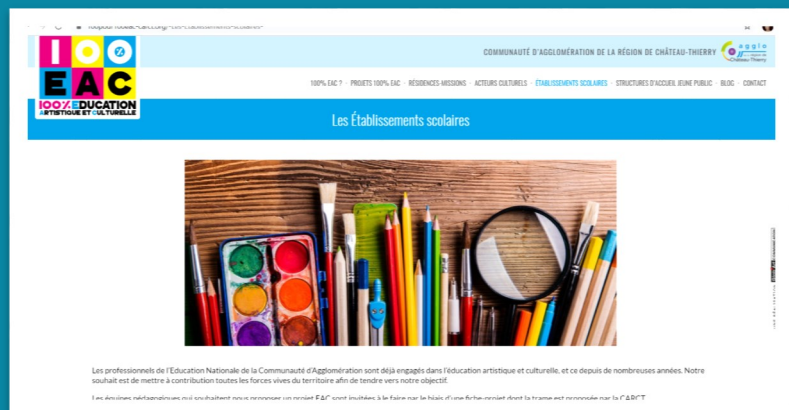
100
EAC
100% ÉDUCATION ARTISTIQUE ET CULTURELLE

COMMUNAUTÉ D'AGGLOMÉRATION DE LA RÉGION DE CHÂTEAU-THIERRY

agglo Château-Thierry

100% EAC ? · PROJETS 100% EAC · RÉSIDENCES-MISSIONS · ACTEURS CULTURELS · ÉTABLISSEMENTS SCOLAIRES · STRUCTURES D'ACCUEIL JEUNE PUBLIC · BLOG · CONTACT

Les Établissements scolaires

Les professionnels de l'Education Nationale de la Communauté d'Agglomération sont déjà engagés dans l'éducation artistique et culturelle, et ce depuis de nombreuses années. Notre souhait est de mettre à contribution toutes les forces vives du territoire afin de tendre vers notre objectif.

Les équipes pédagogiques qui souhaitent nous proposer un projet EAC sont invitées à le faire par le biais d'une fiche-projet dont la trame est proposée par la CARCT